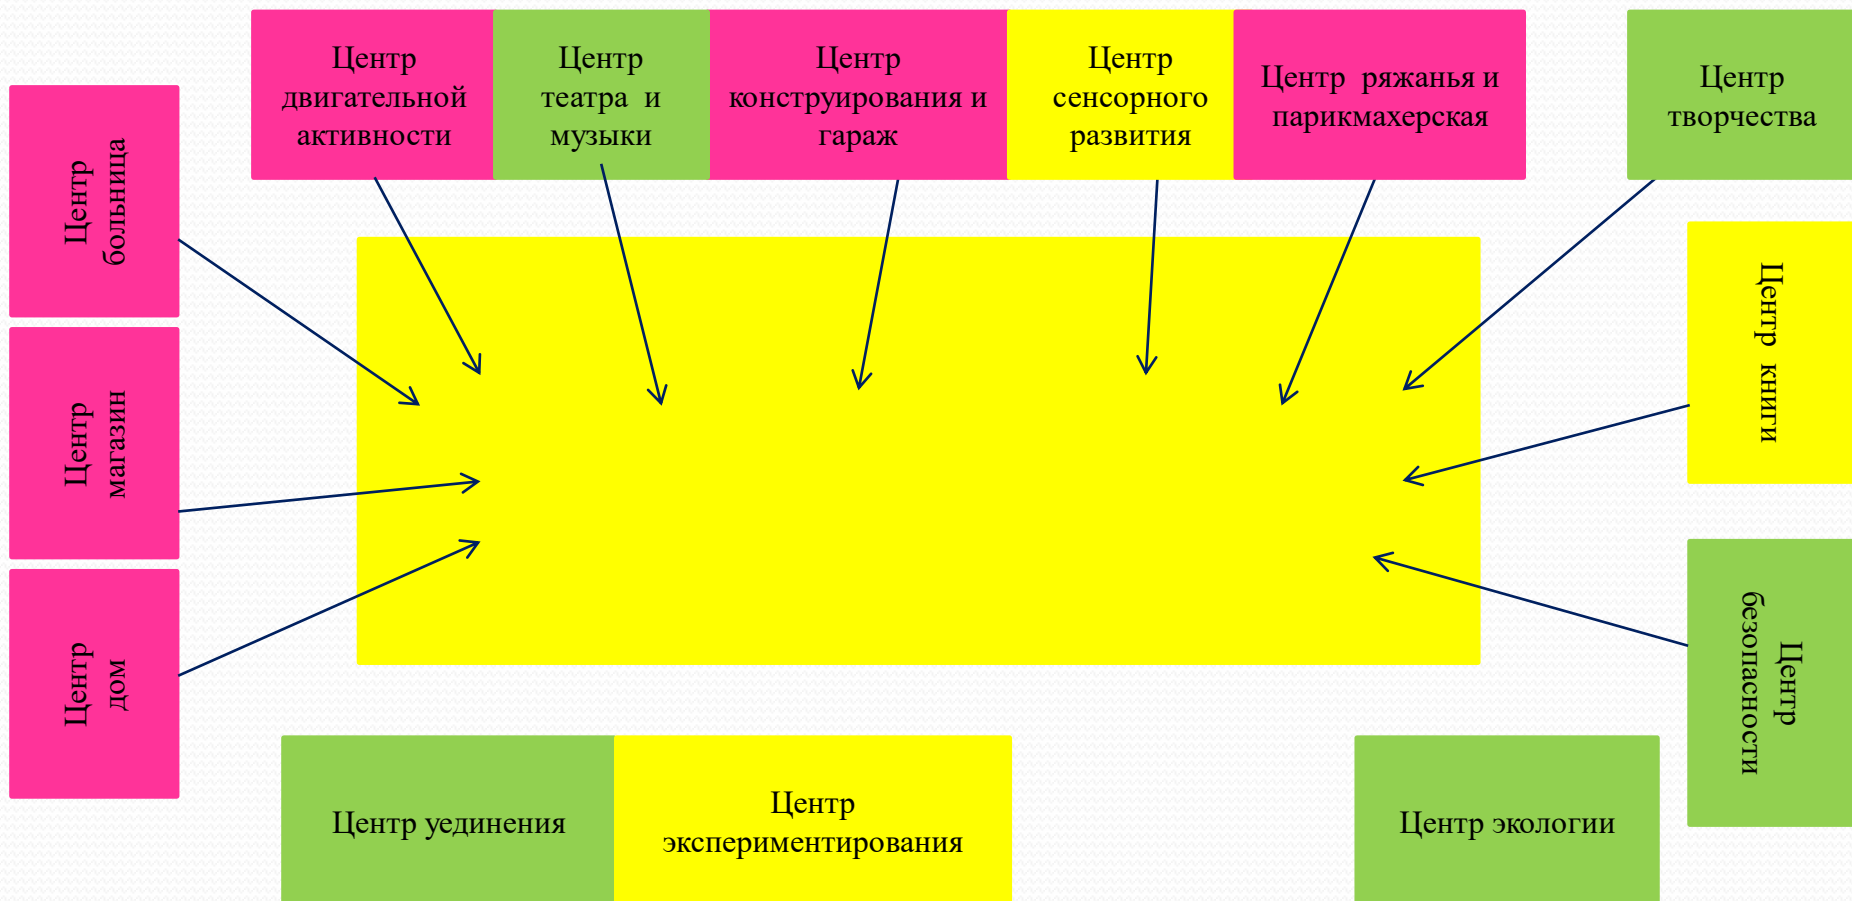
Центр двигательной активности

Центр театра и музыки

Центр конструирования и гараж

Центр сенсорного развития

Центр ряжанья и парикмахерская

Центр творчества

Центр больница

Центр магазин

Центр дом

Центр книги

Центр безопасности

Центр уединения

Центр экспериментирования

Центр экологии